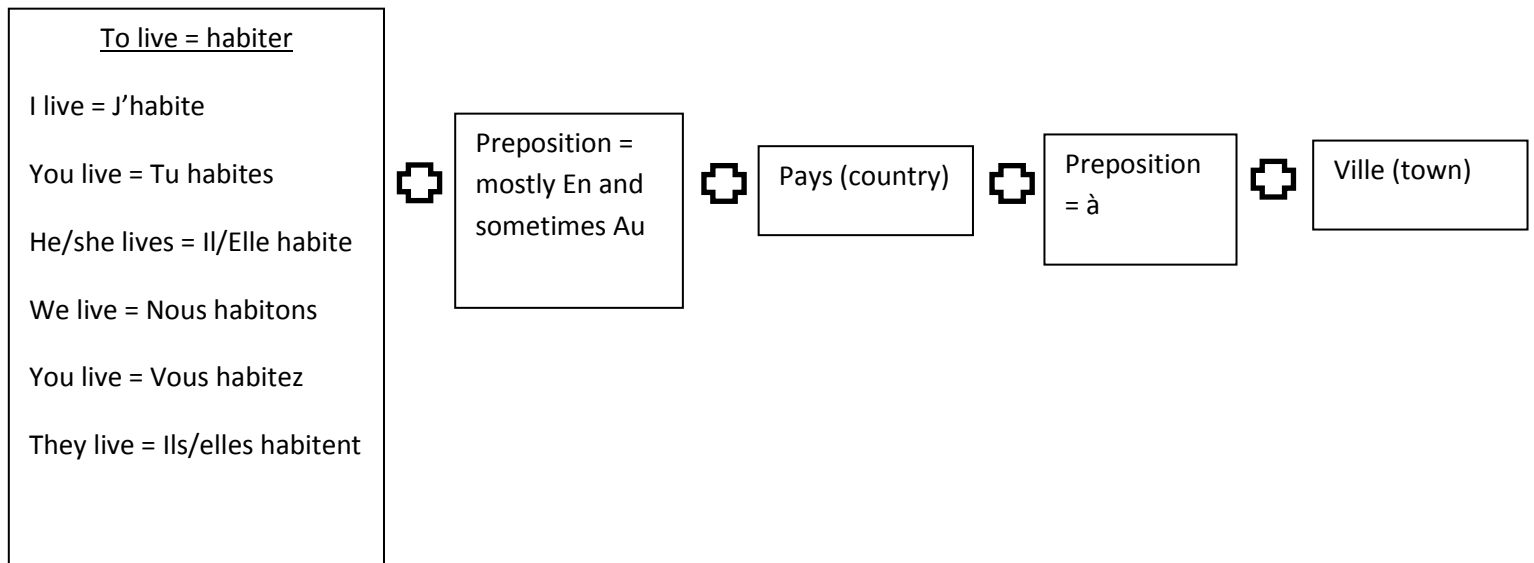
To live = habiter

I live = J'habite

You live = Tu habites

He/she lives = Il/Elle habite

We live = Nous habitons

You live = Vous habitez

They live = Ils/elles habitent

Preposition = mostly En and sometimes Au

Pays (country)

Preposition = à

Ville (town)